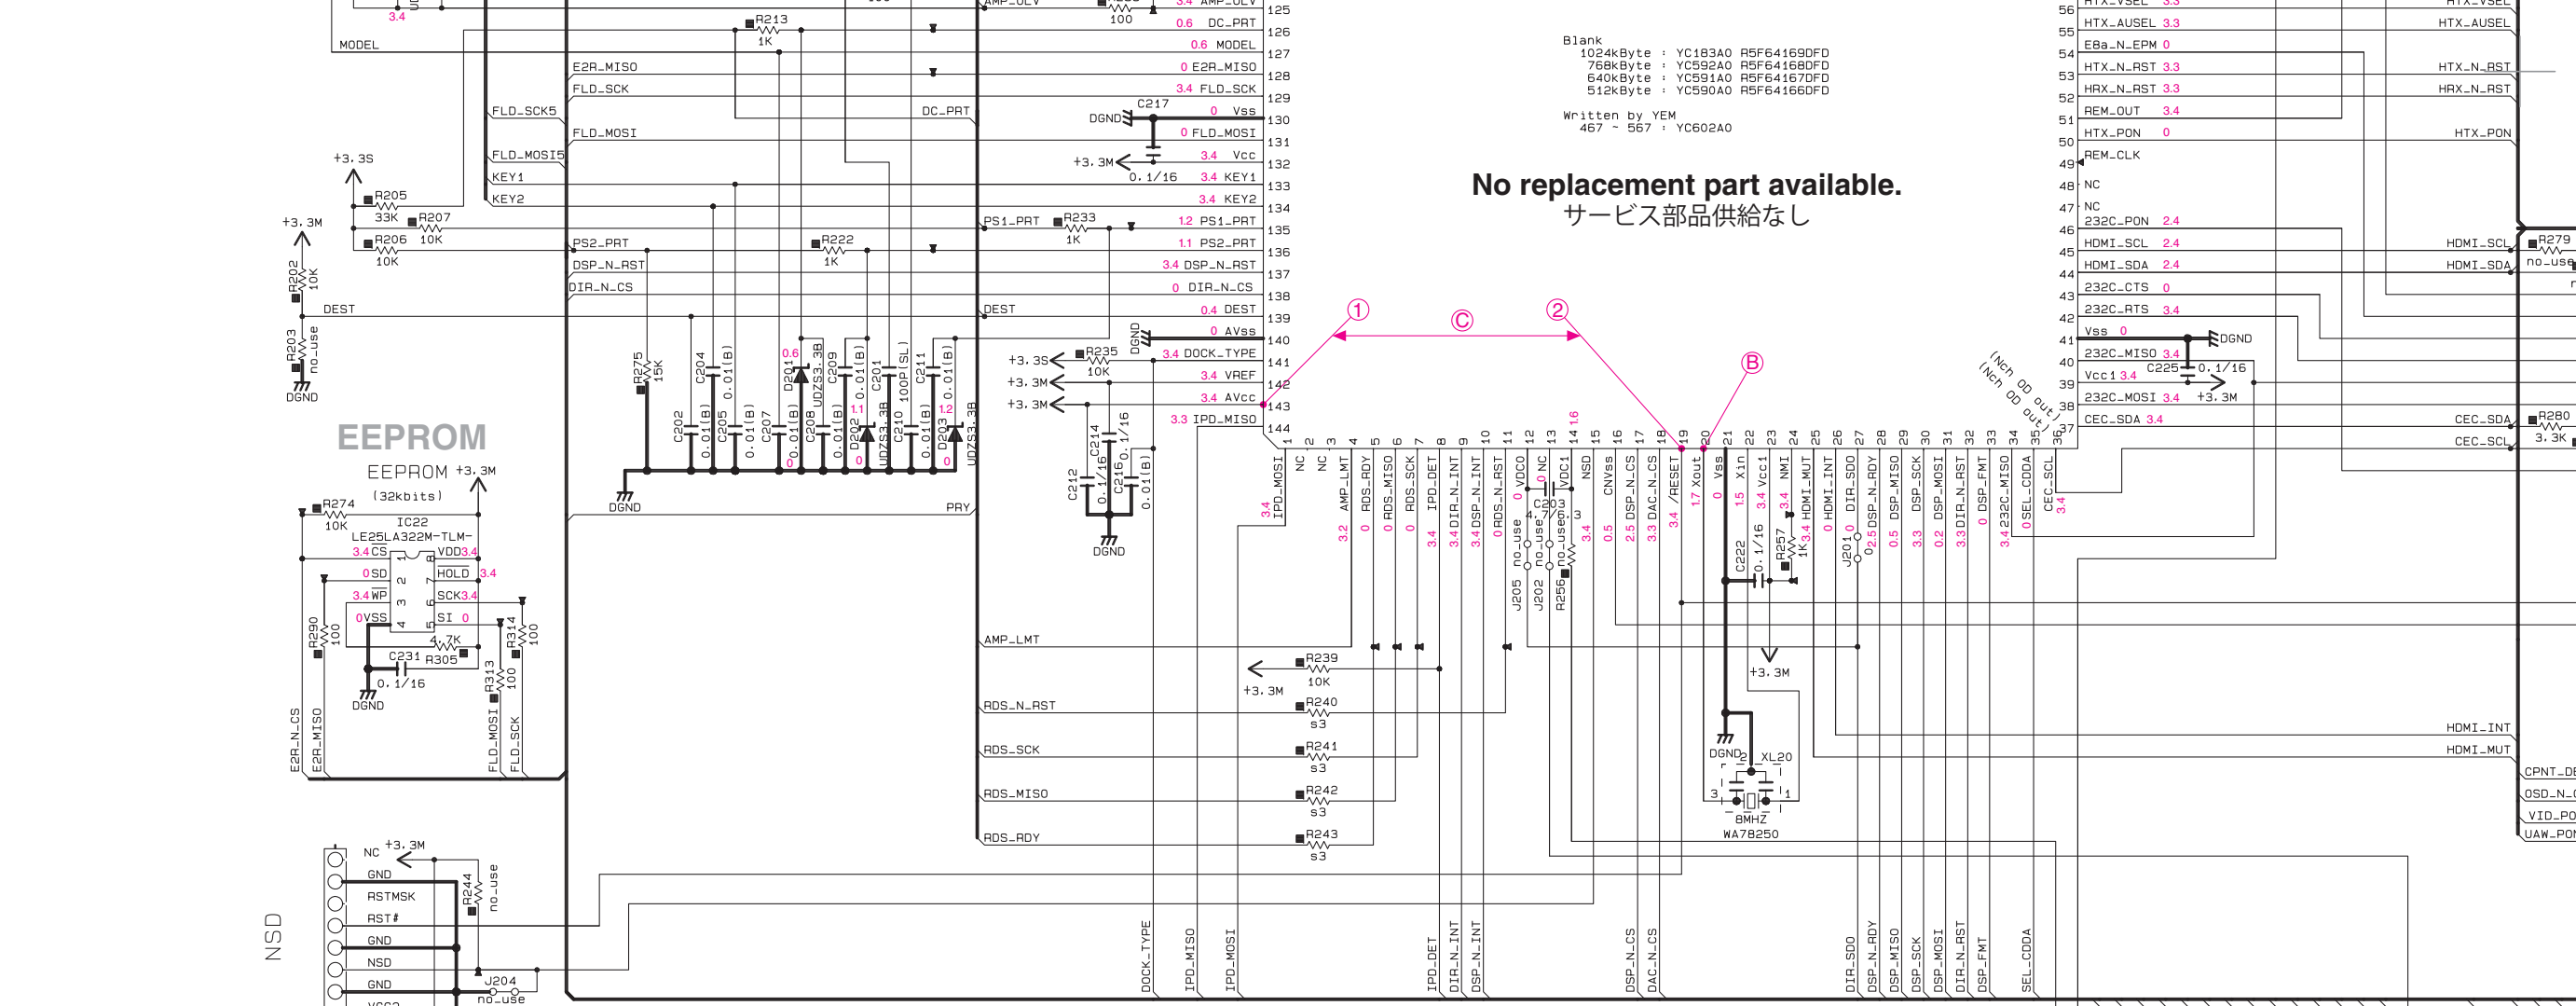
Blank
1024kByte : YC183A0 R5F64169DFD
768kByte : YC592A0 R5F64168DFD
640kByte : YC591A0 R5F64167DFD
512kByte : YC590A0 R5F64166DFD

Written by YEM
467 ~ 567 : YC602A0

No replacement part available.
サービス部品供給なし

EEPROM
EEPROM (32kbits)
IC22
LE25LA322M-TLM-

MODEL
FLD_SCK5
FLD_MOSI5
KEY1
KEY2
DEST
E2R_MISO
FLD_SCK
FLD_MOSI
PS2_PRT
DSP_N_RST
DIR_N_CS
DC_PRT
PS1_PRT
DEST
PRY
AMP_LMT
RDS_N_RST
RDS_SCK
RDS_MISO
RDS_RDY

125 0.6 DC_PRT
126 0.6 MODEL
127 0 E2R_MISO
128 3.4 FLD_SCK
129 0 Vss
130 0 FLD_MOSI
131 3.4 Vcc
132 3.4 KEY1
133 3.4 KEY2
134 1.2 PS1_PRT
135 1.1 PS2_PRT
136 3.4 DSP_N_RST
137 0 DIR_N_CS
138 0.4 DEST
139 0 AVss
140 3.4 DOCK_TYPE
141 3.4 VREF
142 3.4 AVcc
143 3.3 IPD_MISO
144

56 HTX_AUSEL 3.3
55 E8a_N_EPM 0
54 HTX_N_RST 3.3
53 HRX_N_RST 3.3
52 REM_OUT 3.4
51 HTX_PON 0
50 REM_CLK
49 NC
48 NC
47 232C_PON 2.4
46 HDMI_SCL 2.4
45 HDMI_SDA 2.4
44 232C_CTS 0
43 232C_RTS 3.4
42 Vss 0
41 232C_MISO 3.4
40 Vcc1 3.4
39 232C_MOSI 3.4
38 CEC_SDA 3.4
37

HTX_AUSEL
HTX_N_RST
HRX_N_RST
HTX_PON
HDMI_SCL
HDMI_SDA
CEC_SDA
CEC_SCL
HDMI_INT
HDMI_MUT

(Nch OD out)
(Nch OD out)

NC GND RSTMSK RST# GND NSD GND
NSD

C217 DGND +3.3M 0.1/16
R213 1K R205 33K R207 10K R206 10K R202 10K R203 no_use DGND +3.3S +3.3M
R274 10K R290 100 R314 100 R313 100 R305 4.7K C231 0.1/16 DGND
R275 15K C202 C204 C205 C207 C208 C209 C201 C210 C211 D201 D202 D203 UDZS3.3B
R222 1K R233 1K R235 10K C212 C214 C216 DGND
R239 10K R240 R241 R242 R243 s3 +3.3M
C222 0.1/16 R257 1K XL20 8MHZ WA78250 DGND C225 0.1/16 +3.3M R279 no_use R280 3.3K
R244 no_use J204 no_use J205 J202 J201 R256 C203
① ② Ⓒ Ⓑ